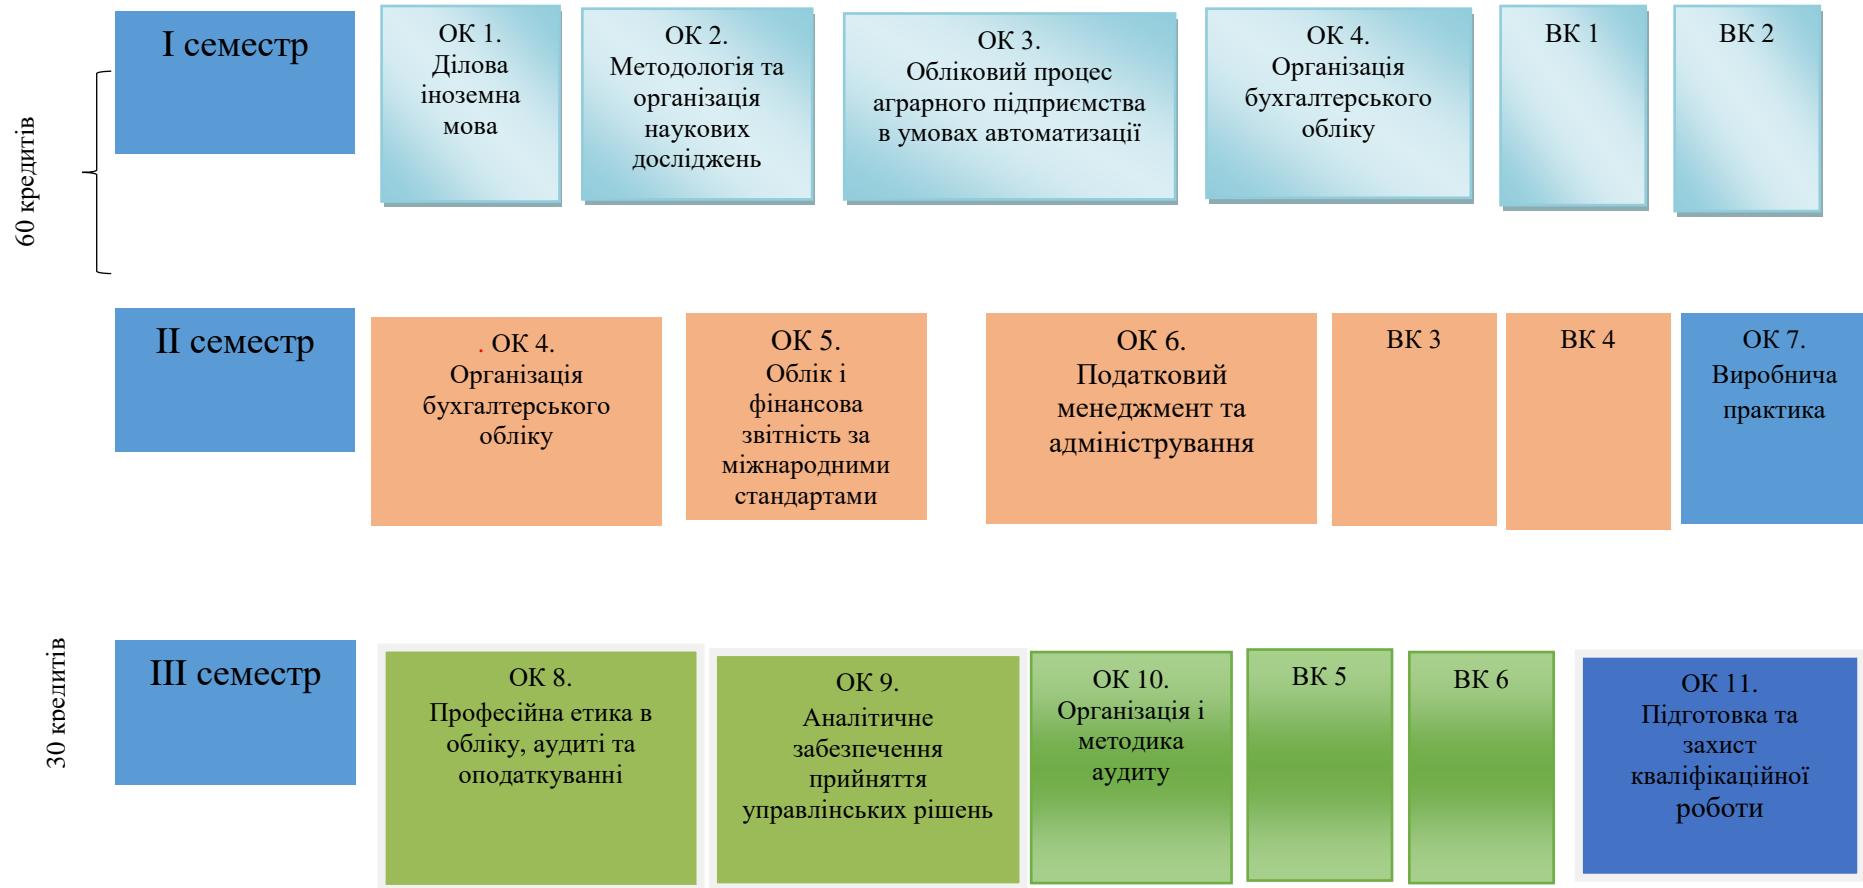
60 кредитів

I семестр

ОК 1. Ділова іноземна мова

ОК 2. Методологія та організація наукових досліджень

ОК 3. Обліковий процес аграрного підприємства в умовах автоматизації

ОК 4. Організація бухгалтерського обліку

ВК 1

ВК 2

II семестр

. ОК 4. Організація бухгалтерського обліку

ОК 5. Облік і фінансова звітність за міжнародними стандартами

ОК 6. Податковий менеджмент та адміністрування

ВК 3

ВК 4

ОК 7. Виробнича практика

30 кредитів

III семестр

ОК 8. Професійна етика в обліку, аудиті та оподаткуванні

ОК 9. Аналітичне забезпечення прийняття управлінських рішень

ОК 10. Організація і методика аудиту

ВК 5

ВК 6

ОК 11. Підготовка та захист кваліфікаційної роботи